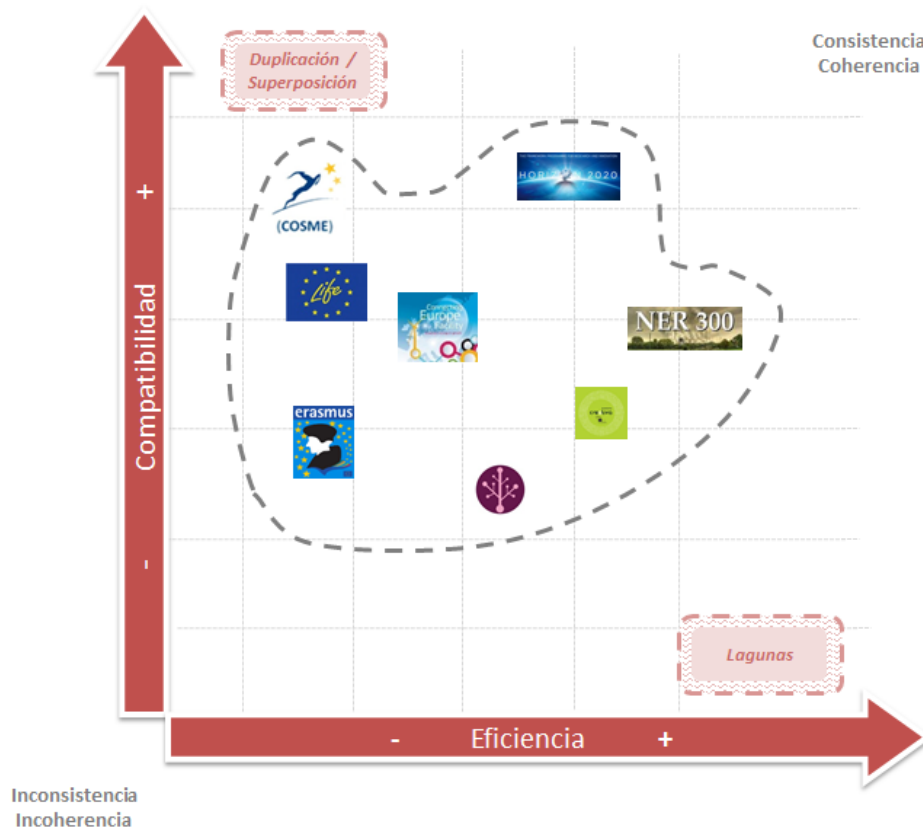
Duplicación / Superposición

Consistencia
Coherencia

+

Compatibilidad

-

(COSME)

Life

HORIZON 2020

Connecting Europe Facility

NER 300

erasmus

Lagunas

- Eficiencia +

Inconsistencia
Incoherencia